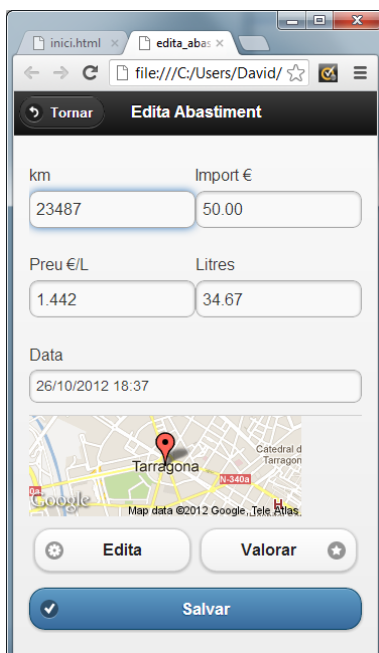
inici.html ×
edita_abas ×
file:///C:/Users/David/

Tornar
Edita Abastiment

km
23487
Import €
50.00

Preu €/L
1.442
Litres
34.67

Data
26/10/2012 18:37

Tarragona
Catedral de Tarragona
N-340a
Google
Map data ©2012 Google, Tele Atlas

Edita
Valorar

Salvar